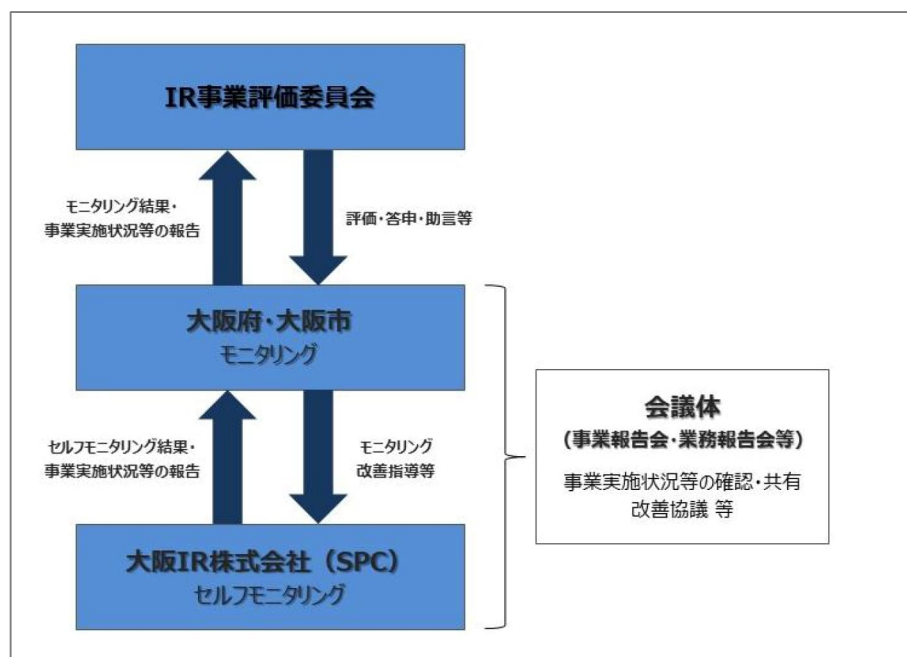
IR事業評価委員会

モニタリング結果・
事業実施状況等の報告

評価・答申・助言等

大阪府・大阪市
モニタリング

セルフモニタリング結果・
事業実施状況等の報告

モニタリング
改善指導等

大阪IR株式会社（SPC）
セルフモニタリング

会議体
（事業報告会・業務報告会等）
事業実施状況等の確認・共有
改善協議 等